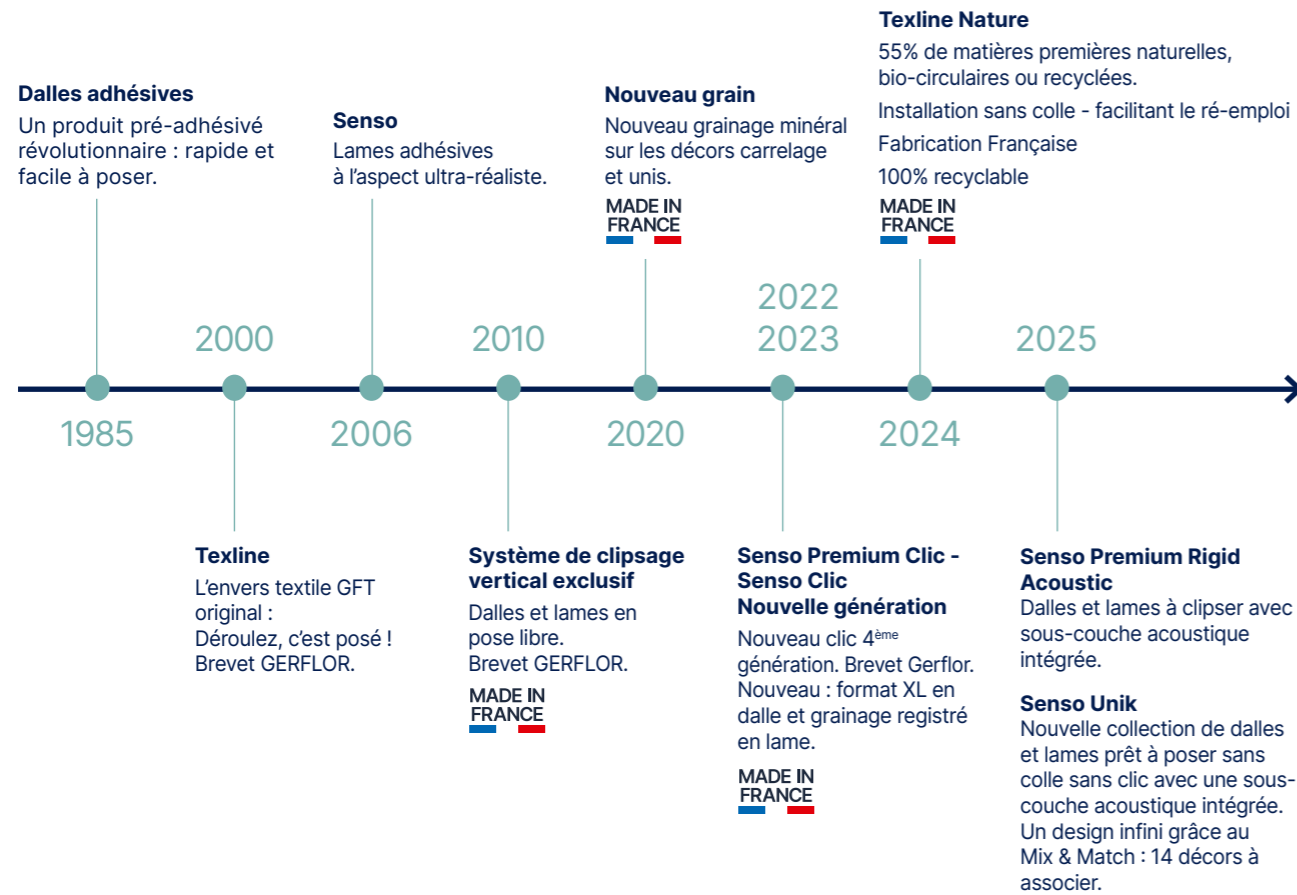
Dalles adhésives
Un produit pré-adhésivé révolutionnaire : rapide et facile à poser.

1985

2000

Texline
L'envers textile GFT original :
Déroulez, c'est posé !
Brevet GERFLOR.

Senso
Lames adhésives
à l'aspect ultra-réaliste.

2006

2010

Système de clipsage vertical exclusif
Dalles et lames en pose libre.
Brevet GERFLOR.
MADE IN FRANCE

Nouveau grain
Nouveau grainage minéral sur les décors carrelage et unis.
MADE IN FRANCE

2020

2022
2023

Senso Premium Clic - Senso Clic
Nouvelle génération
Nouveau clic 4$^{ème}$ génération. Brevet Gerflor.
Nouveau : format XL en dalle et grainage registré en lame.
MADE IN FRANCE

Texline Nature
55% de matières premières naturelles, bio-circulaires ou recyclées.
Installation sans colle - facilitant le ré-emploi
Fabrication Française
100% recyclable
MADE IN FRANCE

2024

2025

Senso Premium Rigid Acoustic
Dalles et lames à clipser avec sous-couche acoustique intégrée.

Senso Unik
Nouvelle collection de dalles et lames prêt à poser sans colle sans clic avec une sous-couche acoustique intégrée.
Un design infini grâce au Mix & Match : 14 décors à associer.